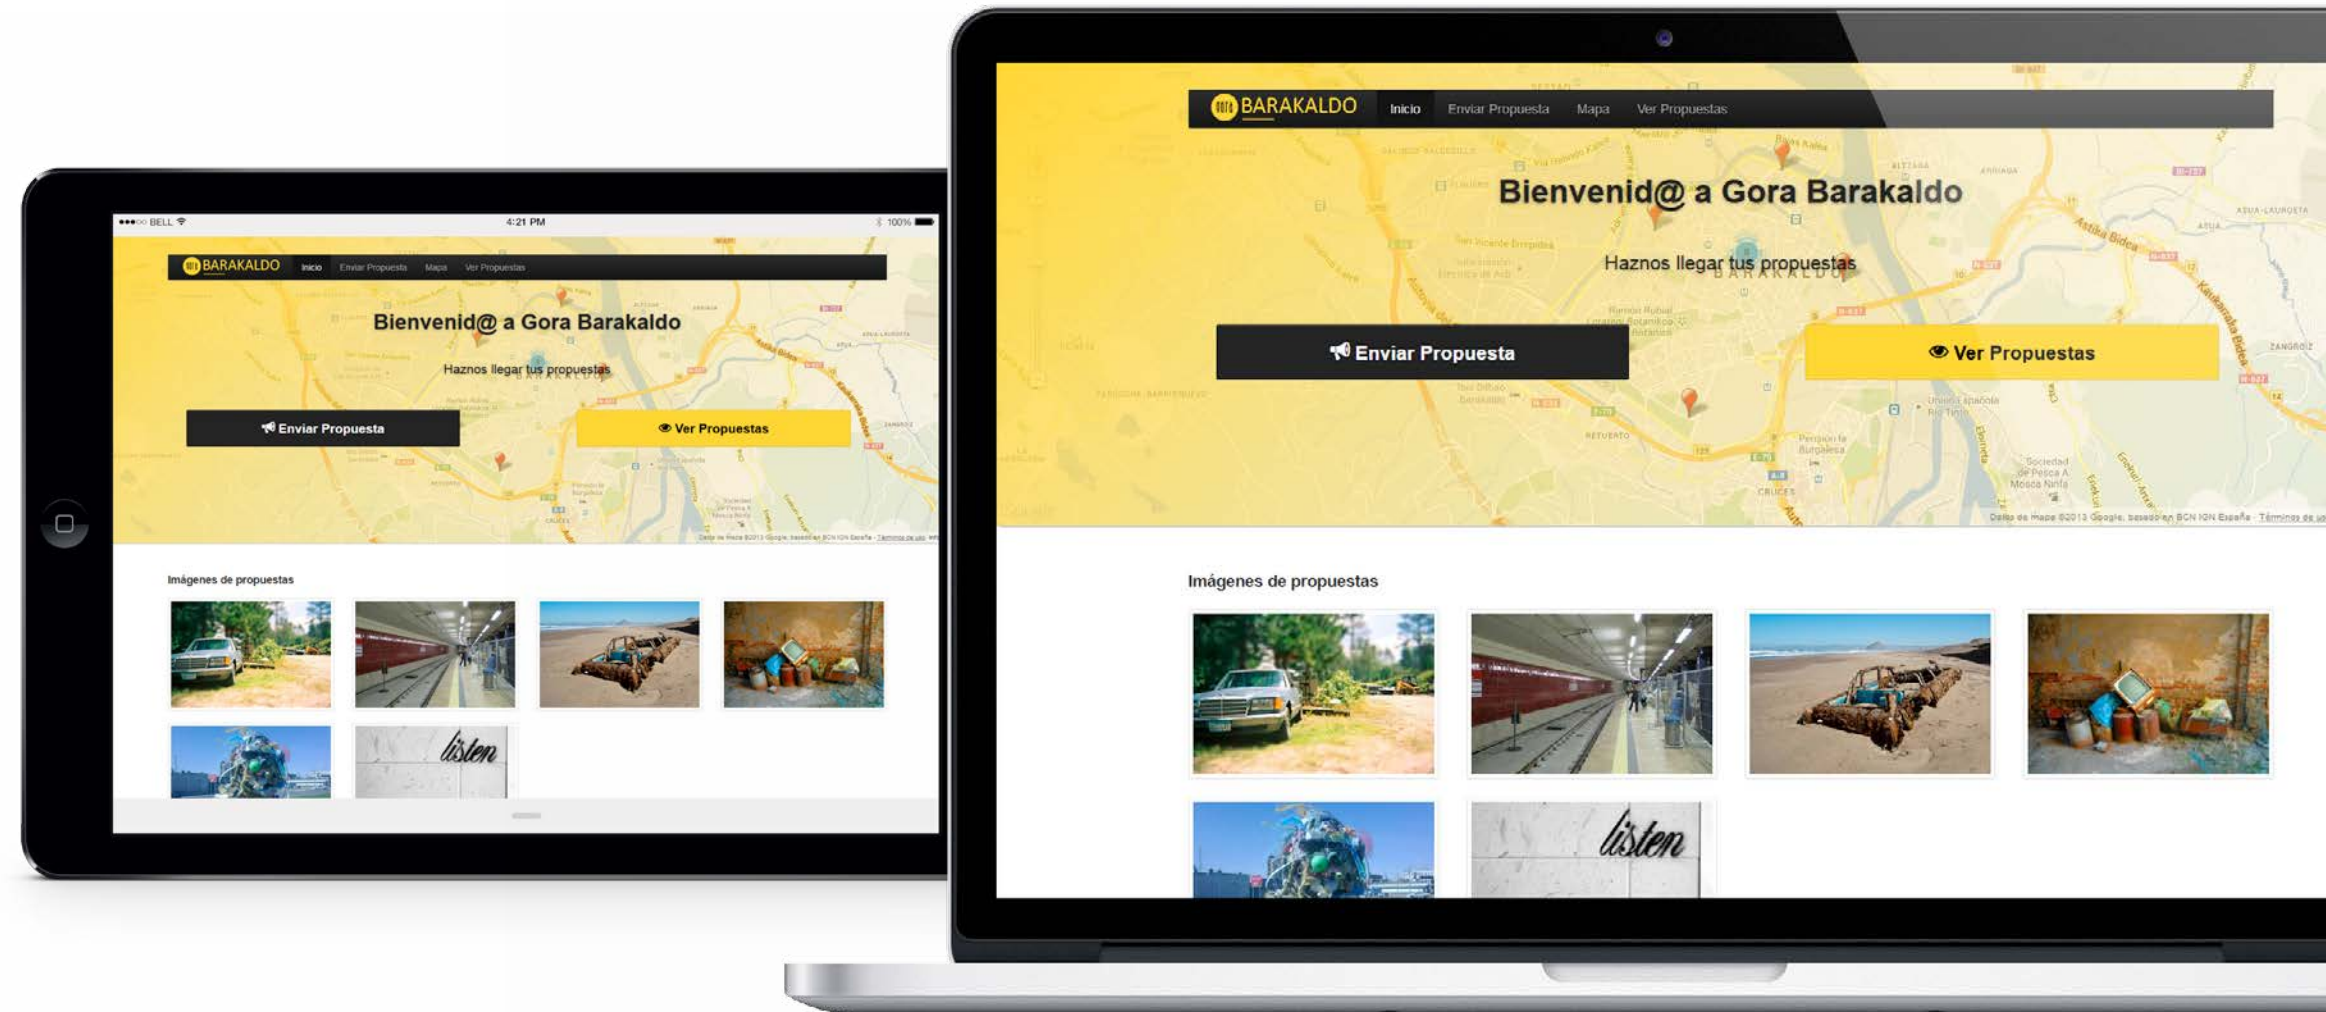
●●●○○ BELL 4:21 PM 100%

BARAKALDO Inicio Enviar Propuesta Mapa Ver Propuestas

Bienvenid@ a Gora Barakaldo

Haznos llegar tus propuestas

Enviar Propuesta

Ver Propuestas

Imágenes de propuestas

listen

BARAKALDO Inicio Enviar Propuesta Mapa Ver Propuestas

Bienvenid@ a Gora Barakaldo

Haznos llegar tus propuestas

Enviar Propuesta

Ver Propuestas

Datos de mapa ©2013 Google, basado en BCN IGN España · Términos de uso

Imágenes de propuestas

listen